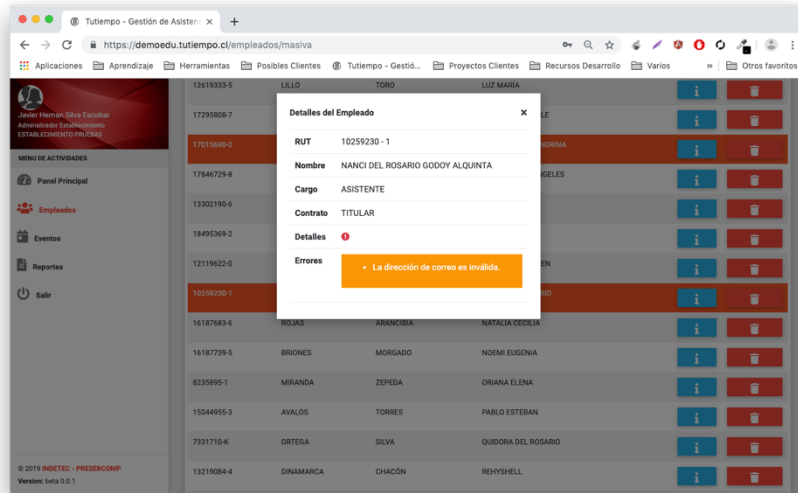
Tutiempo - Gestión de Asisten

https://demoedu.tutiempo.cl/empleados/masiva

Aplicaciones Aprendizaje Herramientas Posibles Clientes Tutiempo - Gestió... Proyectos Clientes Recursos Desarrollo Varios » Otros favoritos

Javier Hernán Silva Escobar
Administrador Establecimiento
ESTABLECIMIENTO PRUEBAS

MENU DE ACTIVIDADES
Panel Principal
Empleados
Eventos
Reportes
Salir

© 2019 INDETEC - PRESERCOMP
Version: beta 0.0.1

| | | | |
|---|---|---|---|
| 12619333-5 | LILLO | TORO | LUZ MARÍA |
| 17295808-7 | | | LE |
| 17015690-0 | | | NORINA |
| 17846729-8 | | | NGELES |
| 13302190-6 | | | |
| 18495369-2 | | | |
| 12119622-0 | | | EN |
| 10259230-1 | | | RIO |
| 16187683-6 | ROJAS | ARANCIBIA | NATALIA CECILIA |
| 16187739-5 | BRIONES | MORGADO | NOEMI EUGENIA |
| 8235895-1 | MIRANDA | ZEPEDA | ORIANA ELENA |
| 15044955-3 | AVALOS | TORRES | PABLO ESTEBAN |
| 7331710-K | ORTEGA | SILVA | QUIDORA DEL ROSARIO |
| 13219084-4 | DINAMARCA | CHACÓN | REHYSHELL |

Detalles del Empleado ×

RUT 10259230 - 1
Nombre NANCI DEL ROSARIO GODOY ALQUINTA
Cargo ASISTENTE
Contrato TITULAR
Detalles
Errores
• La dirección de correo es inválida.